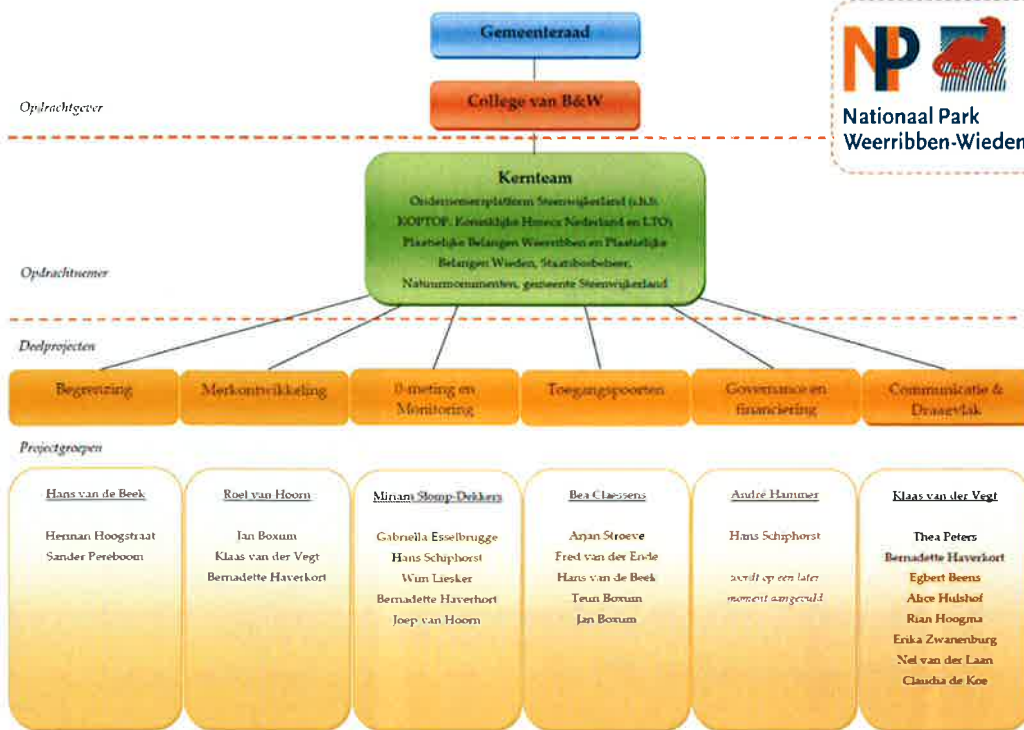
Gemeenteraad

NP
Nationaal Park
Weerribben-Wieden

Opdrachtgever

College van B&W

Kernteam
Ondernemersplatform Steenwijkerland (o.b.b. KOPTOP, Koninklijke Horeca Nederland en LTO) Plaatselijke Belangen Weerribben en Plaatselijke Belangen Wieden, Staatsbosbeheer, Natuurmonumenten, gemeente Steenwijkerland

Opdrachtnemer

Deelprojecten

Begrenzing

Merkontwikkeling

0-meting en Monitoring

Toegangspoorten

Governance en financiering

Communicatie & Draagvlak

Projectgroepen

Hans van de Beek

Herman Hoogstraat
Sander Pereboom

Roel van Hoorn

Jan Boxum
Klaas van der Vegt
Bernadette Haverkort

Miriam Stomp-Dekkers

Gabriella Esselbrugge
Hans Schiphorst
Wim Liesker
Bernadette Haverkort
Joep van Hoorn

Bea Claessens

Arjan Stroeve
Fred van der Ende
Hans van de Beek
Teun Boxum
Jan Boxum

André Hammer

Hans Schiphorst

wordt op een later moment aangevuld

Klaas van der Vegt

Thea Peters
Bernadette Haverkort
Egbert Beens
Alice Hulshof
Rian Hoogma
Erika Zwanenburg
Nel van der Laan
Claudia de Koe